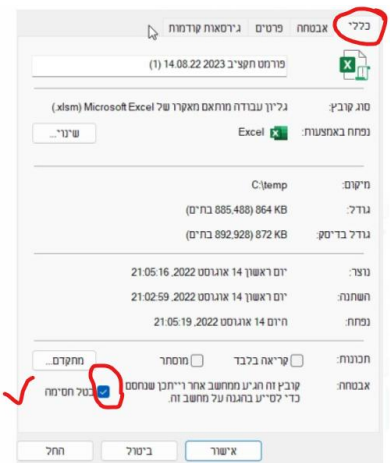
כללי אבטחה פרטים גירסאות קודמות

פורמט תקציב 2023 14.08.22 (1)

סוג קובץ: גליון עבודה מותאם מאקרו של Microsoft Excel (.xlsm)

נפתח באמצעות: Excel שינוי...

מיקום: C:\temp

גודל: 864 KB (885,488 בתים)

גודל בדיסק: 872 KB (892,928 בתים)

נוצר: יום ראשון 14 אוגוסט 2022, 21:05:16

השתנה: יום ראשון 14 אוגוסט 2022, 21:02:59

נפתח: היום 14 אוגוסט 2022, 21:05:19

תכונות: קריאה בלבד מוסתר מתקדם...

אבטחה: קובץ זה הגיע ממחשב אחר ויתכן שנחסם כדי לסייע בהגנה על מחשב זה. בטל חסימה

אישור ביטול החל